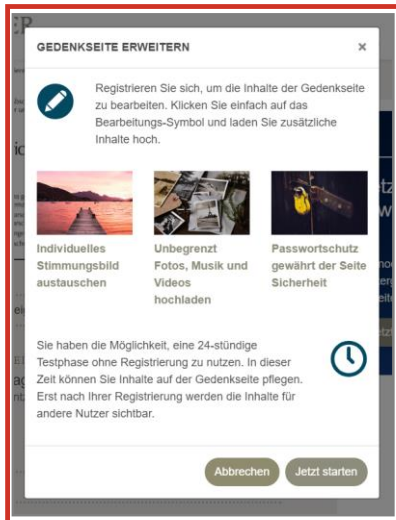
GEDENKSEITE ERWEITERN

×

Registrieren Sie sich, um die Inhalte der Gedenkseite zu bearbeiten. Klicken Sie einfach auf das Bearbeitungs-Symbol und laden Sie zusätzliche Inhalte hoch.

Individuelles Stimmungsbild austauschen

Unbegrenzt Fotos, Musik und Videos hochladen

Passwortschutz gewährt der Seite Sicherheit

Sie haben die Möglichkeit, eine 24-stündige Testphase ohne Registrierung zu nutzen. In dieser Zeit können Sie Inhalte auf der Gedenkseite pflegen. Erst nach Ihrer Registrierung werden die Inhalte für andere Nutzer sichtbar.

Abbrechen

Jetzt starten